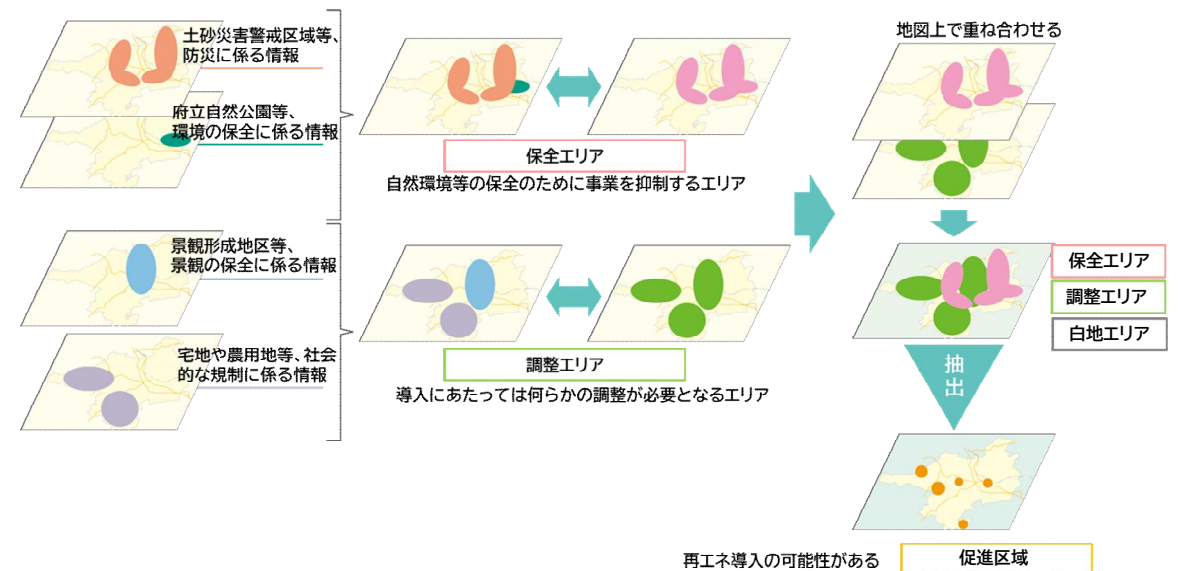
土砂災害警戒区域等、防災に係る情報

府立自然公園等、環境の保全に係る情報

景観形成地区等、景観の保全に係る情報

宅地や農用地等、社会的な規制に係る情報

保全エリア

自然環境等の保全のために事業を抑制するエリア

調整エリア

導入にあたっては何らかの調整が必要となるエリア

地図上で重ね合わせる

保全エリア

調整エリア

白地エリア

抽出

再エネ導入の可能性がある

促進区域